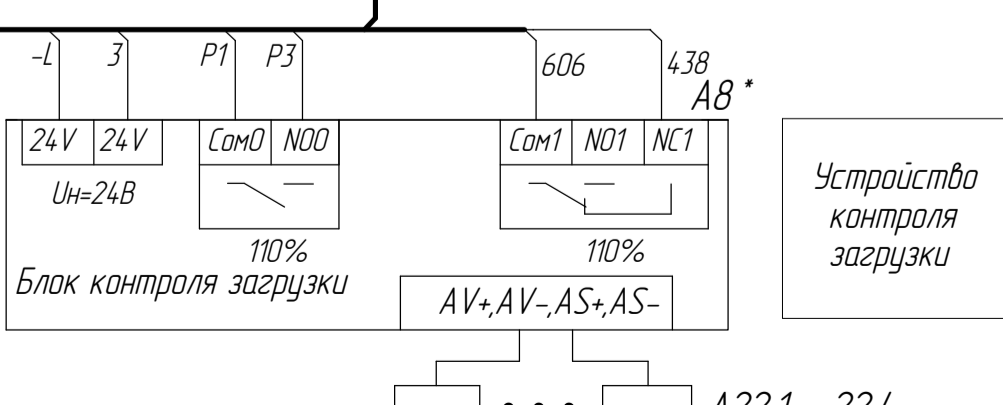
-L
3
P1
P3
606
438
A8 *

| 24V | 24V |
|---|---|

Uн=24В

| Com0 | NO0 |
|---|---|

110%

| Com1 | NO1 | NC1 |
|---|---|---|

110%

Блок контроля загрузки

AV+,AV-,AS+,AS-

Устройство контроля загрузки

A23.1 ... 23.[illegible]